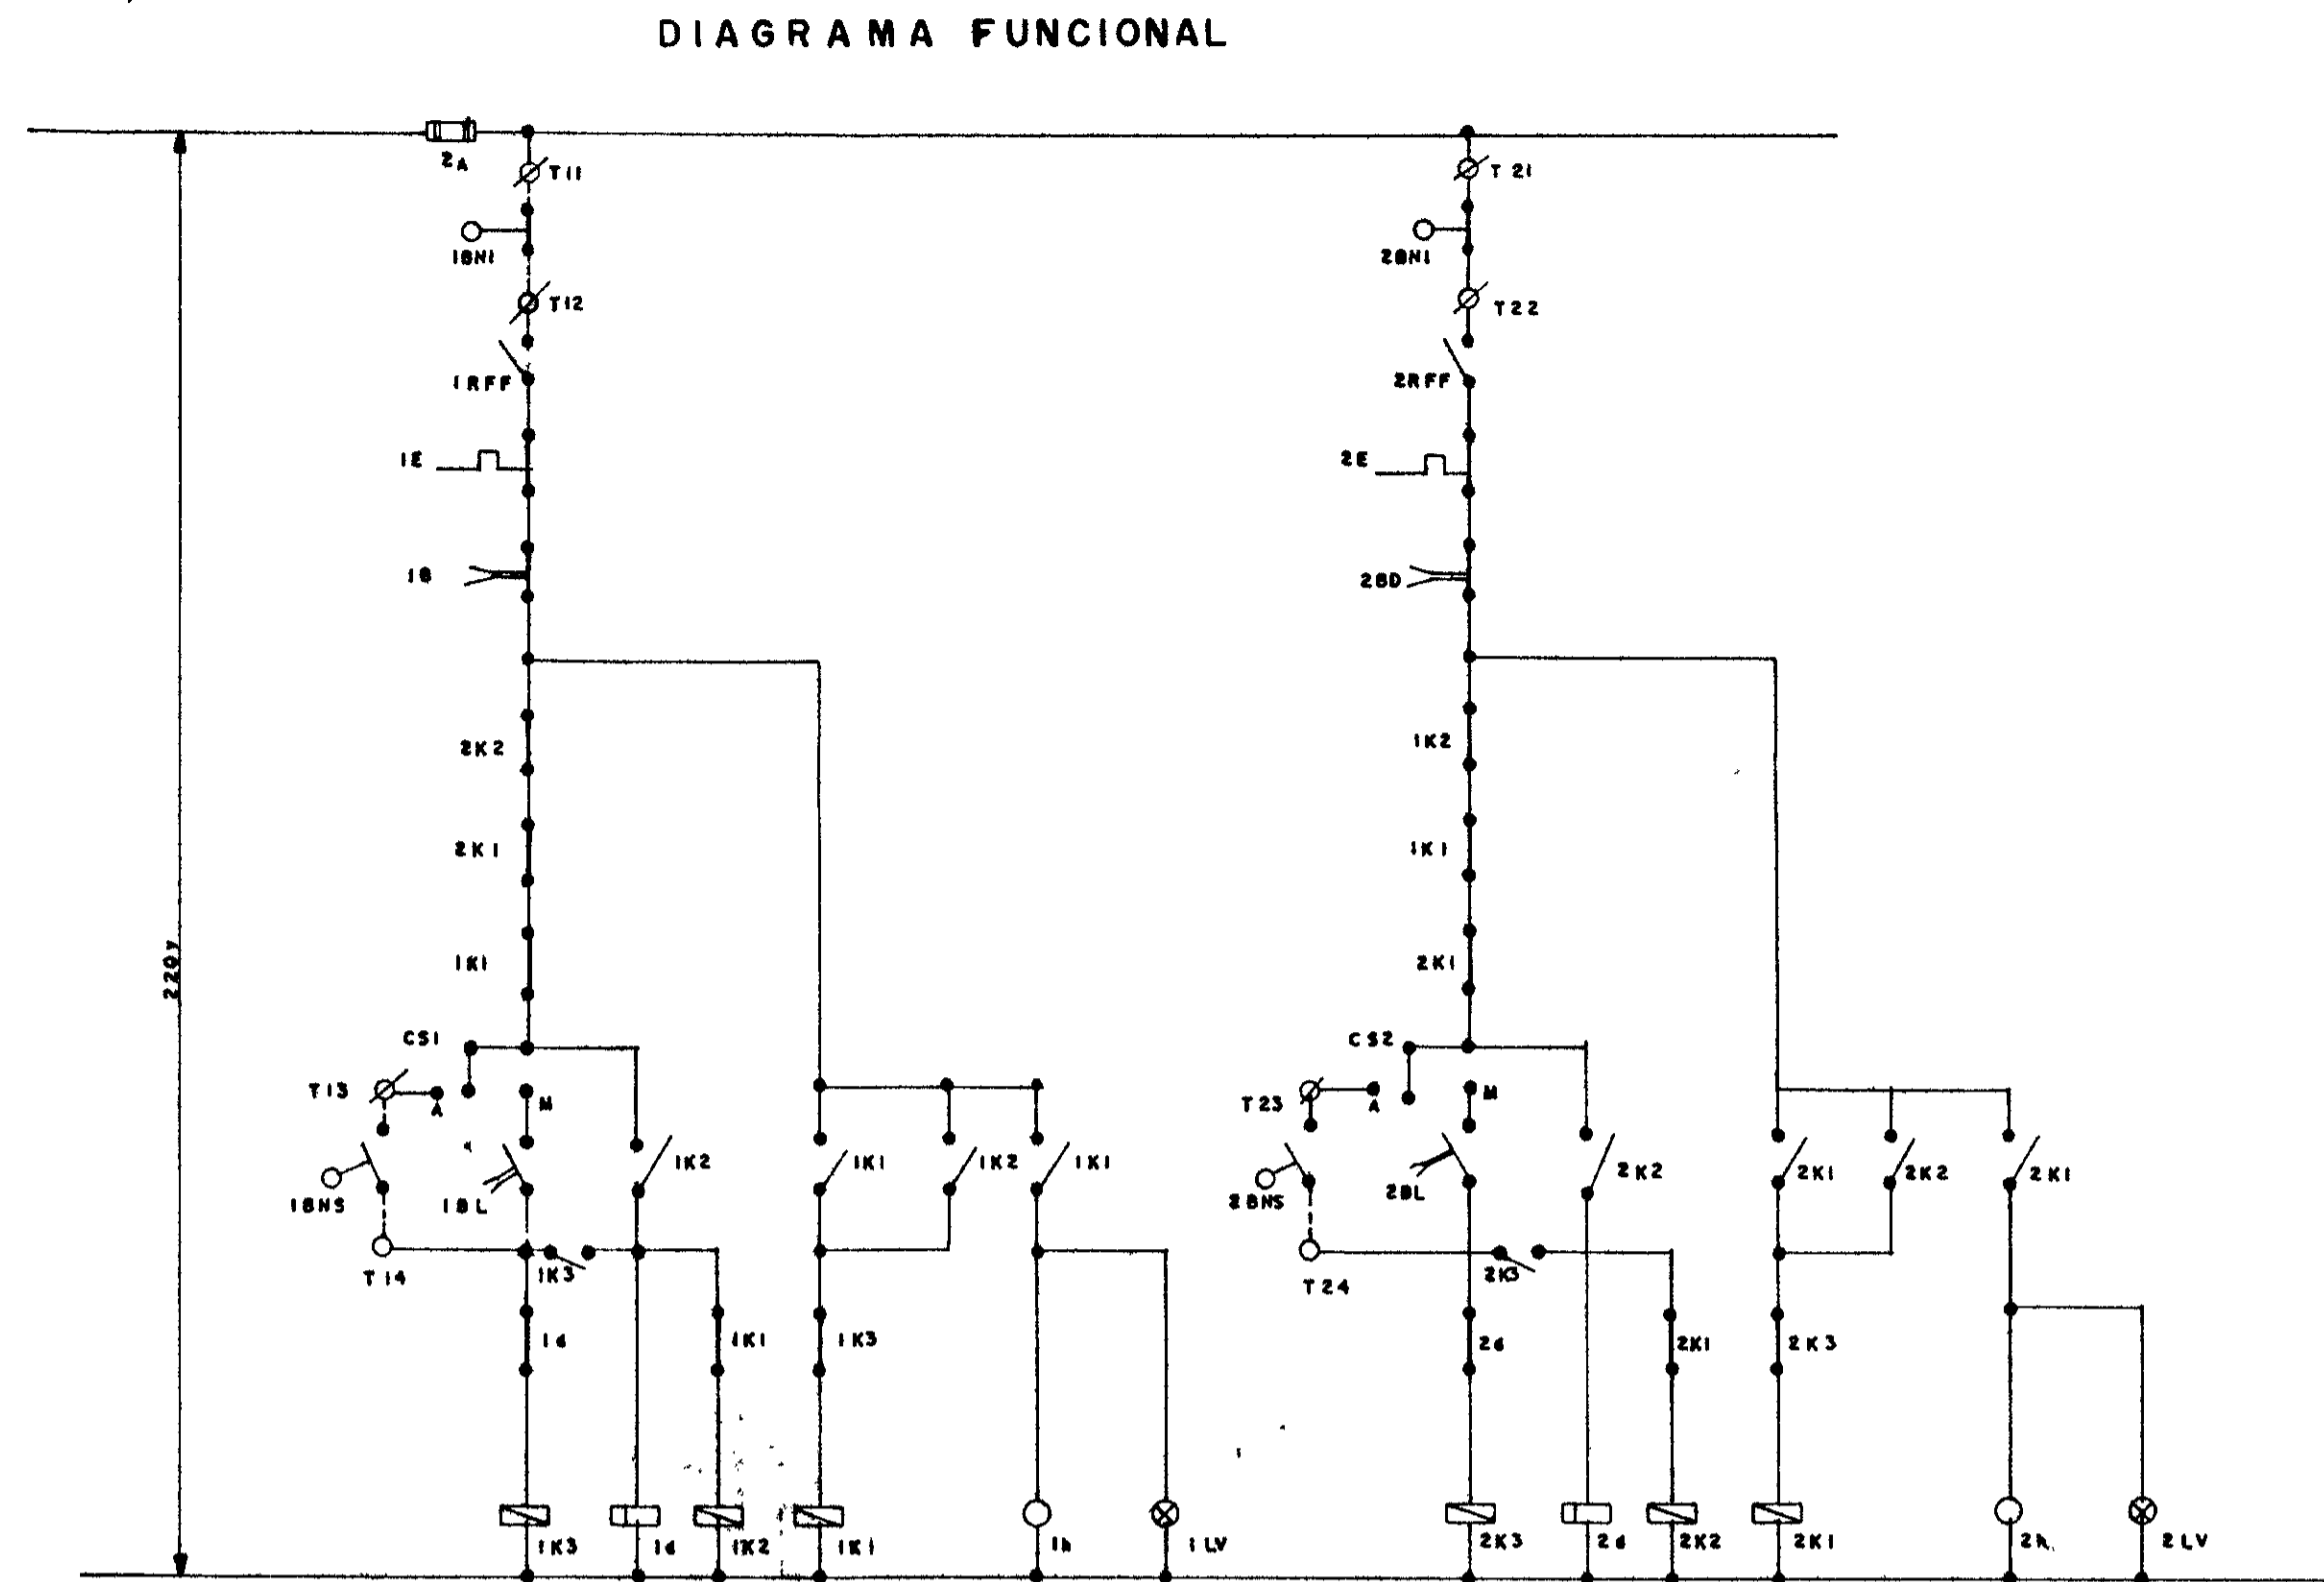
DIAGRAMA FUNCIONAL

2A
T11
1BN1
T12
1RFF
1E
1B
2K2
2K1
1K1
CS1
T13
A
M
1K2
1K1
1K2
1K1
1BNS
1BL
T14
1K3
1d
1K1
1K3
1K3
1d
1K2
1K1
1h
1LV
220v

T21
2BN1
T22
2RFF
2E
2BD
1K2
1K1
2K1
CS2
T23
A
M
2K2
2K1
2K2
2K1
2BNS
2BL
T24
2K3
2d
2K1
2K3
2K3
2d
2K2
2K1
2h
2LV